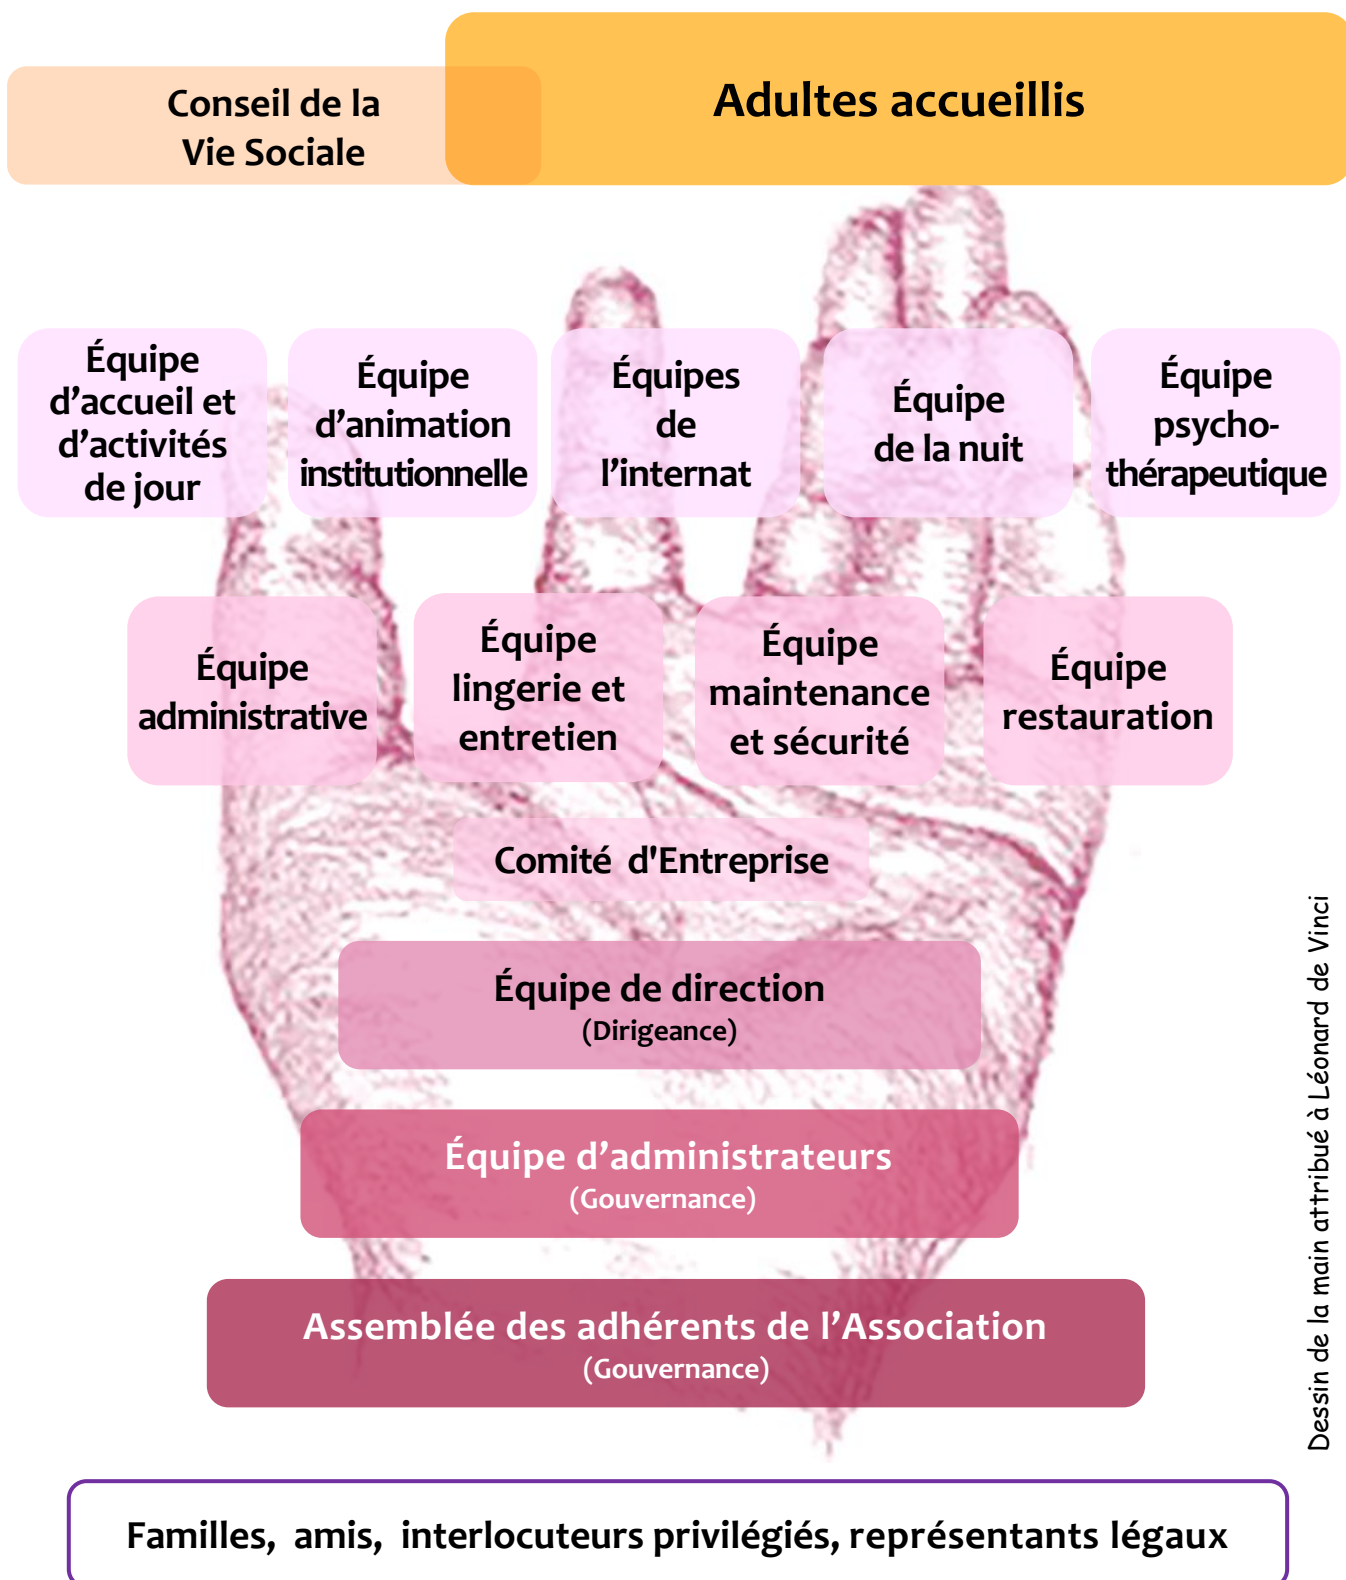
Conseil de la Vie Sociale

Adultes accueillis

Équipe d'accueil et d'activités de jour

Équipe d'animation institutionnelle

Équipes de l'internat

Équipe de la nuit

Équipe psycho-thérapeutique

Équipe administrative

Équipe lingerie et entretien

Équipe maintenance et sécurité

Équipe restauration

Comité d'Entreprise

Équipe de direction
(Dirigeance)

Équipe d'administrateurs
(Gouvernance)

Assemblée des adhérents de l'Association
(Gouvernance)

Dessin de la main attribué à Léonard de Vinci

Familles, amis, interlocuteurs privilégiés, représentants légaux